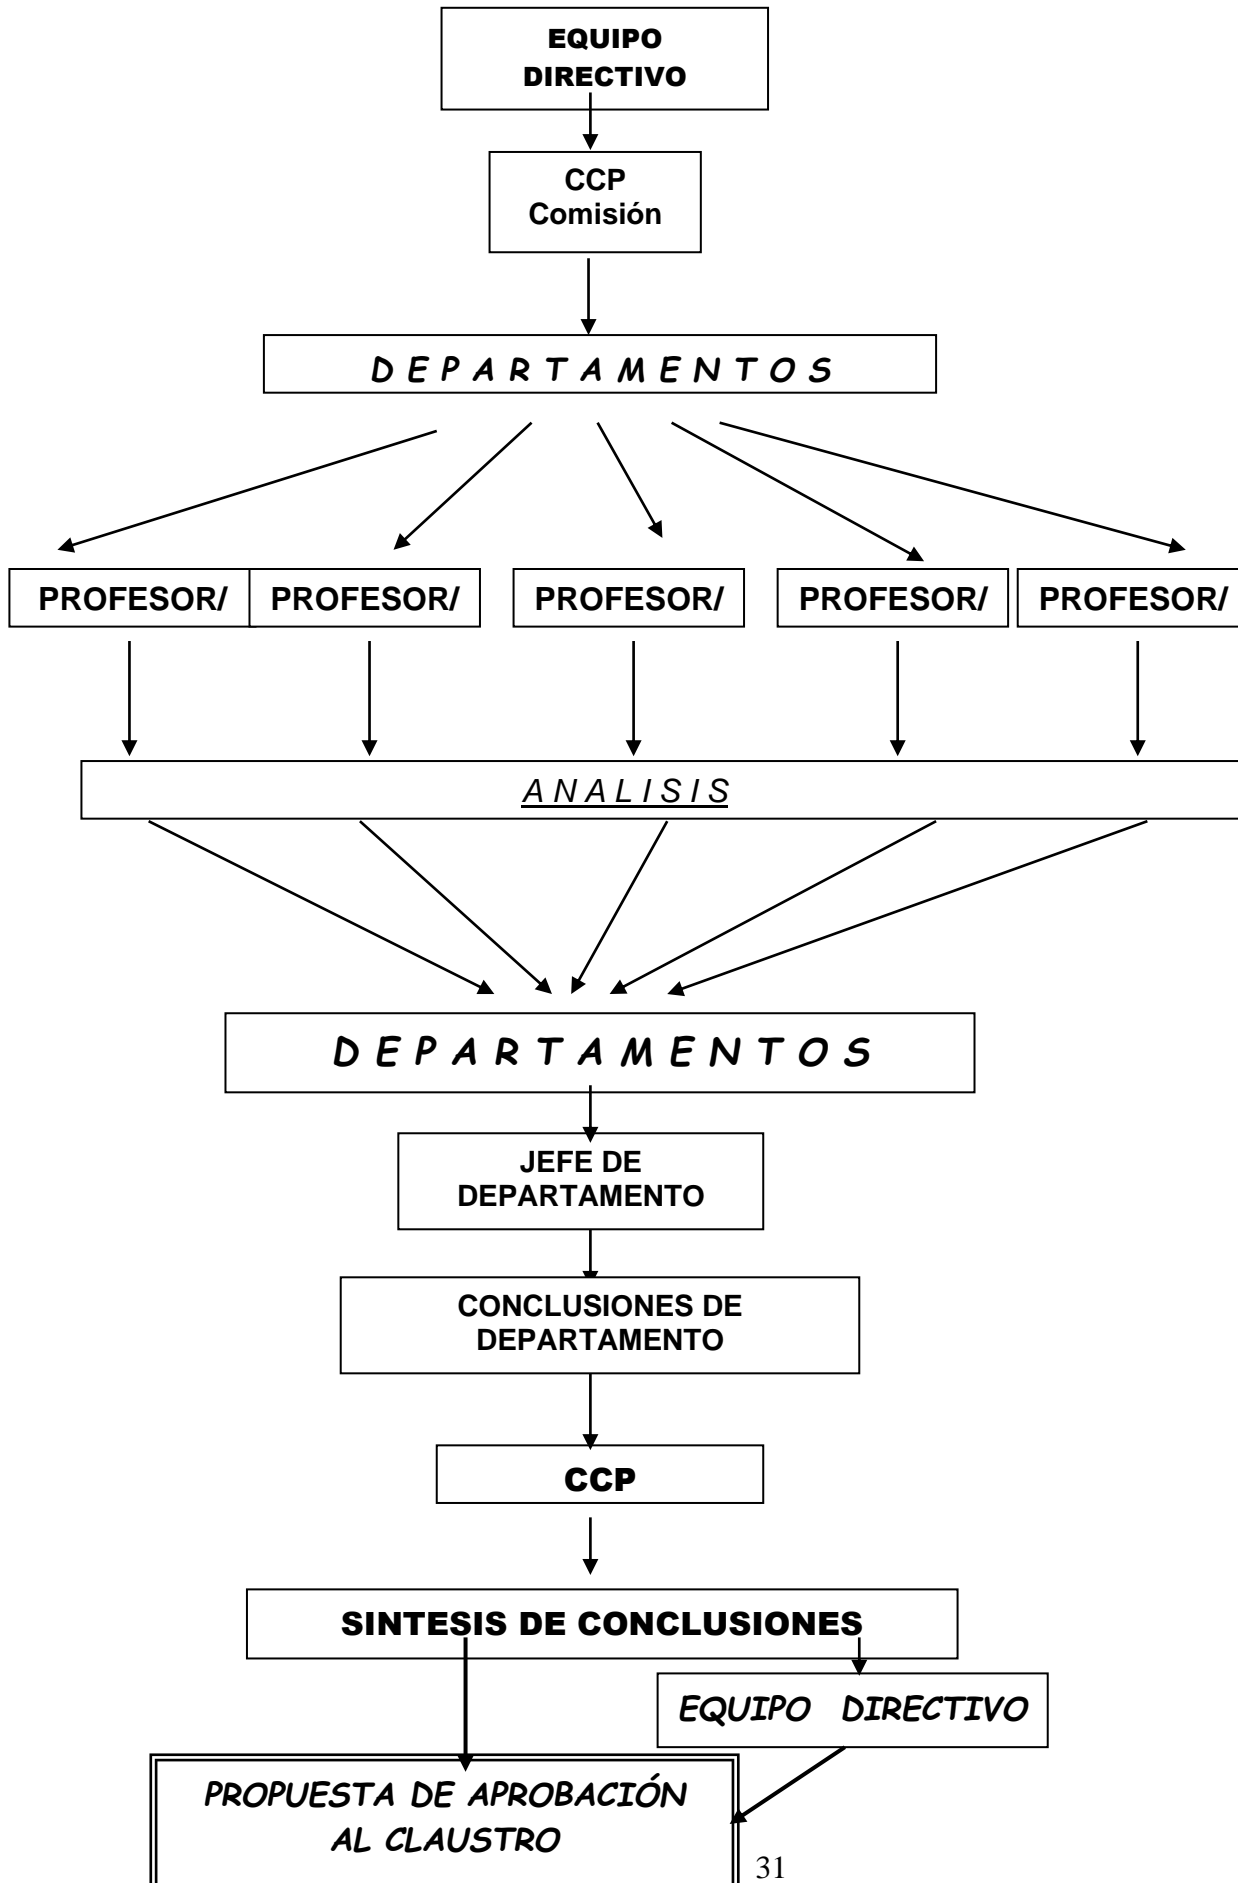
EQUIPO DIRECTIVO

CCP
Comisión

D E P A R T A M E N T O S

PROFESOR/

PROFESOR/

PROFESOR/

PROFESOR/

PROFESOR/

A N A L I S I S

D E P A R T A M E N T O S

JEFE DE DEPARTAMENTO

CONCLUSIONES DE DEPARTAMENTO

CCP

SINTESIS DE CONCLUSIONES

EQUIPO DIRECTIVO

PROPUESTA DE APROBACIÓN AL CLAUSTRO

31